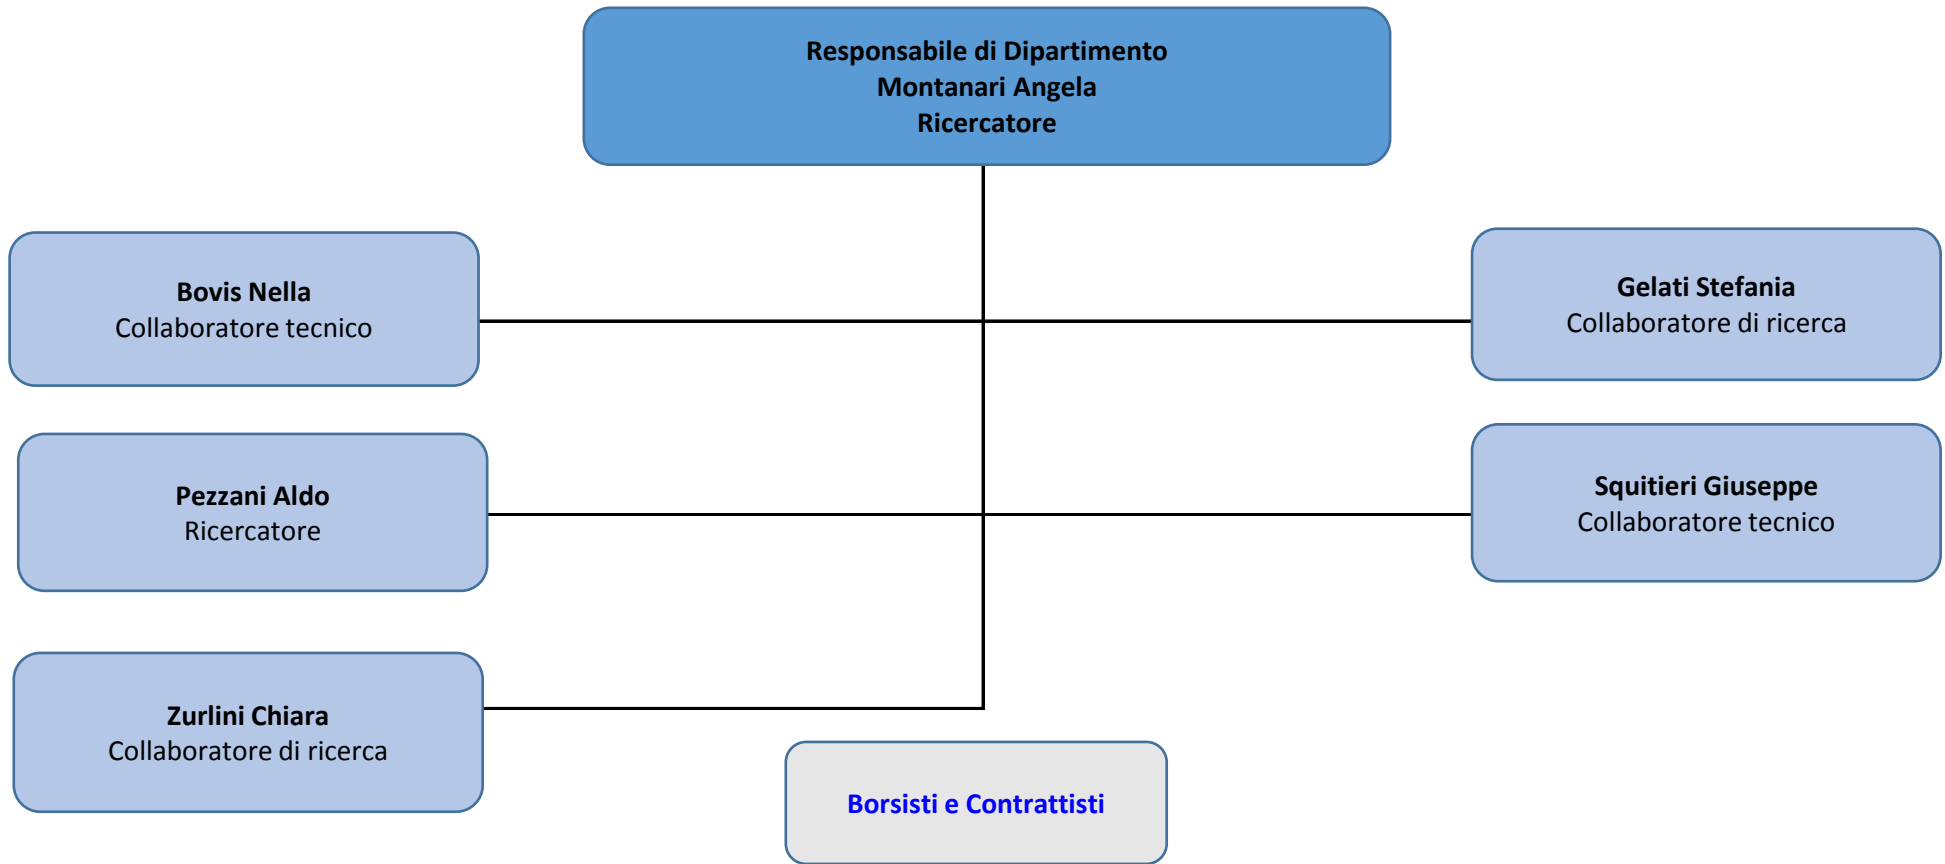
Responsabile di Dipartimento
Montanari Angela
Ricercatore

Bovis Nella
Collaboratore tecnico

Gelati Stefania
Collaboratore di ricerca

Pezzani Aldo
Ricercatore

Squitieri Giuseppe
Collaboratore tecnico

Zurlini Chiara
Collaboratore di ricerca

Borsisti e Contrattisti